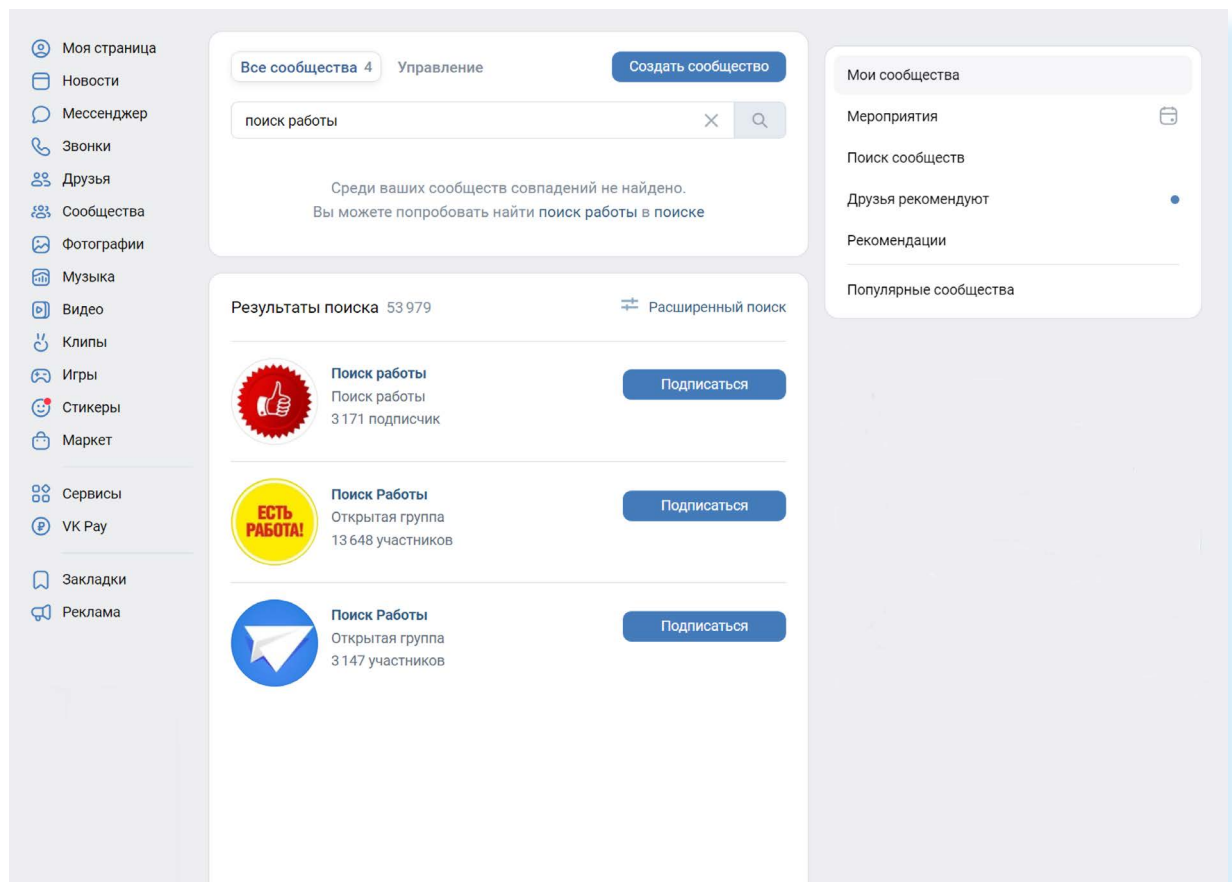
Моя страница
Новости
Мессенджер
Звонки
Друзья
Сообщества
Фотографии
Музыка
Видео
Клипы
Игры
Стикеры
Маркет

Сервисы
VK Pay

Закладки
Реклама

Все сообщества 4 Управление Создать сообщество

поиск работы

Среди ваших сообществ совпадений не найдено.
Вы можете попробовать найти поиск работы в поиске

Результаты поиска 53 979 Расширенный поиск

Поиск работы
Поиск работы
3 171 подписчик
Подписаться

ЕСТЬ РАБОТА!
Поиск Работы
Открытая группа
13 648 участников
Подписаться

Поиск Работы
Открытая группа
3 147 участников
Подписаться

Мои сообщества
Мероприятия
Поиск сообществ
Друзья рекомендуют
Рекомендации
Популярные сообщества